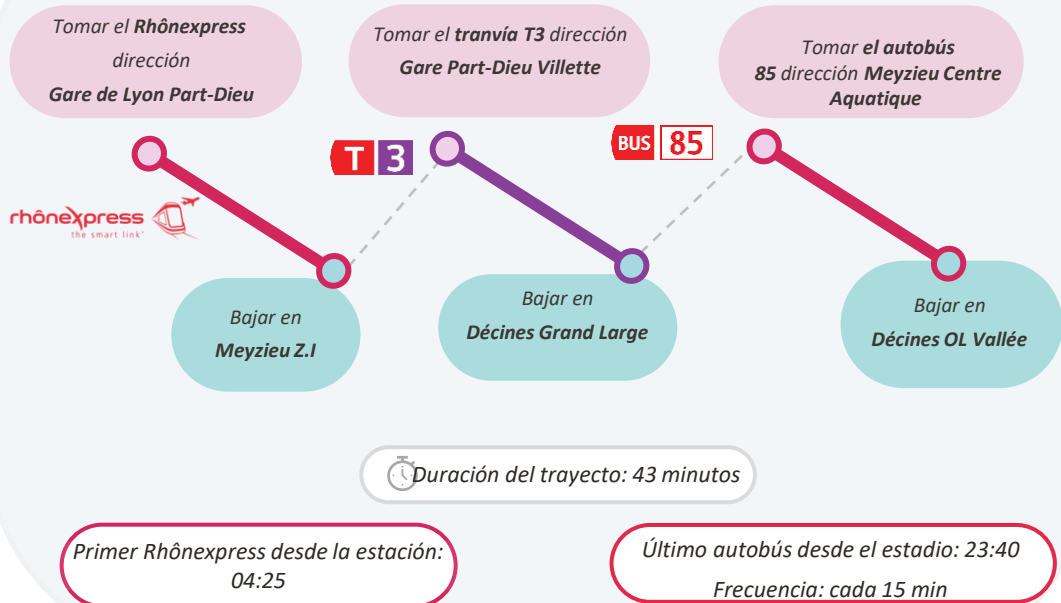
Tomar el **Rhônexpress** dirección **Gare de Lyon Part-Dieu**

Tomar el **tranvía T3** dirección **Gare Part-Dieu Villette**

Tomar **el autobús 85** dirección **Meyzieu Centre Aquatique**

T 3

BUS 85

rhônexpress
the smart link

Bajar en **Meyzieu Z.I**

Bajar en **Décines Grand Large**

Bajar en **Décines OL Vallée**

Duración del trayecto: 43 minutos

Primer Rhônexpress desde la estación: 04:25

Último autobús desde el estadio: 23:40
Frecuencia: cada 15 min